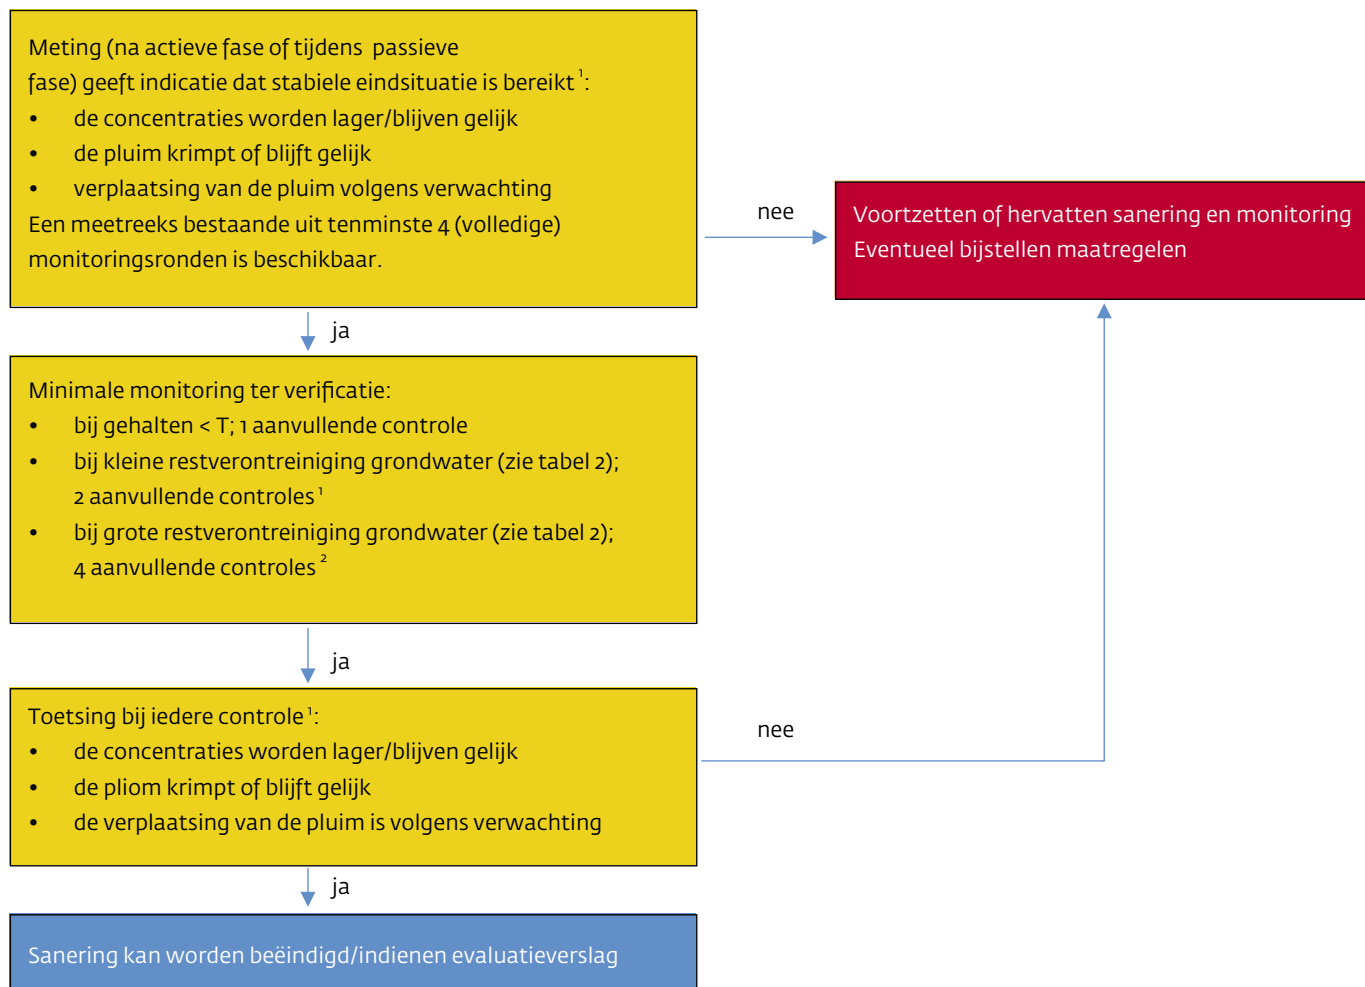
Meting (na actieve fase of tijdens passieve fase) geeft indicatie dat stabiele eindsituatie is bereikt $^1$:

- de concentraties worden lager/blijven gelijk
- de pluim krimpt of blijft gelijk
- verplaatsing van de pluim volgens verwachting

Een meetreeks bestaande uit tenminste 4 (volledige) monitoringsronden is beschikbaar.

nee

Voortzetten of hervatten sanering en monitoring
Eventueel bijstellen maatregelen

ja

Minimale monitoring ter verificatie:

- bij gehalten < T; 1 aanvullende controle
- bij kleine restverontreiniging grondwater (zie tabel 2); 2 aanvullende controles $^1$
- bij grote restverontreiniging grondwater (zie tabel 2); 4 aanvullende controles $^2$

ja

Toetsing bij iedere controle $^1$:

- de concentraties worden lager/blijven gelijk
- de pliom krimpt of blijft gelijk
- de verplaatsing van de pluim is volgens verwachting

nee

ja

Sanering kan worden beëindigd/indienen evaluatieverslag